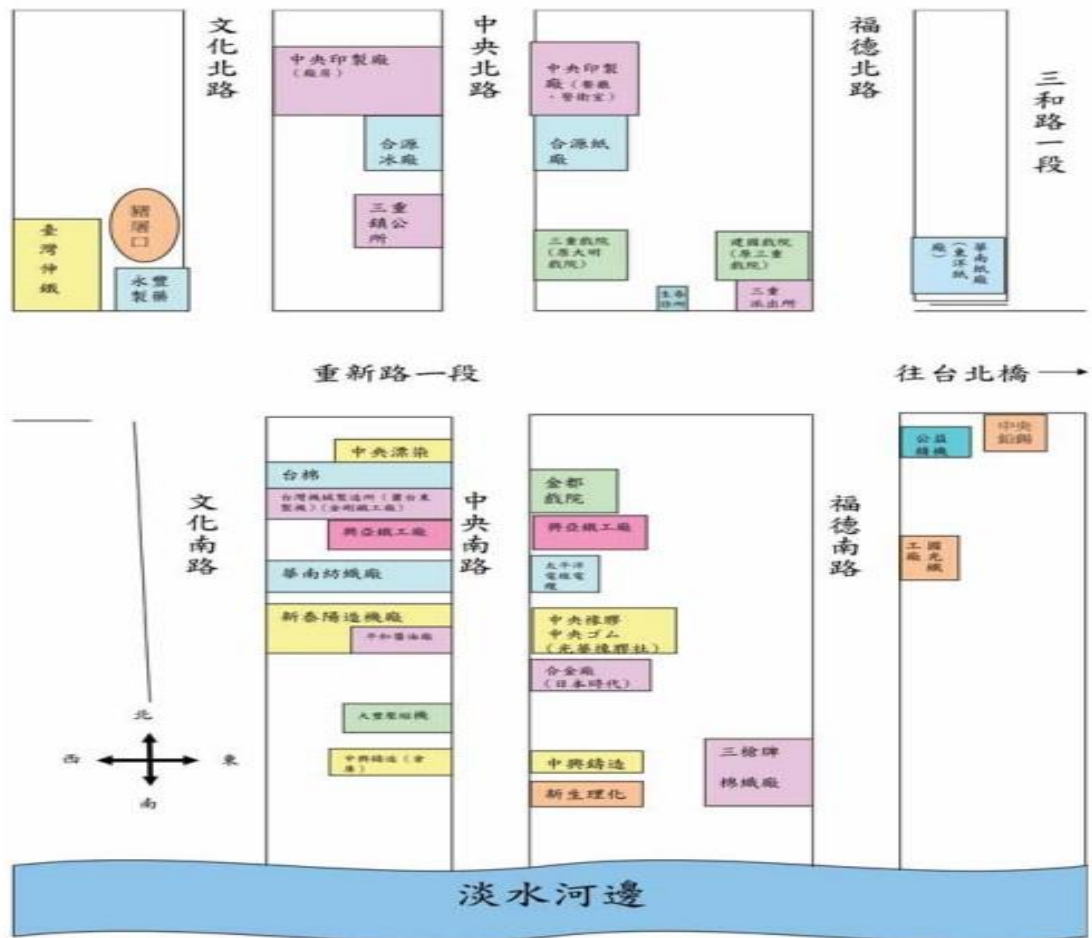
文化北路

中央北路

福德北路

三和路一段

臺灣伸鐵

豬屠口

水豐製藥

中央印製廠（廠房）

合源冰廠

三重鎮公所

中央印製廠（警衛・警衛室）

合源紙廠

三重戲院（原大明戲院）

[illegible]

建國戲院（原三重戲院）

三重派出所

華南紙廠（東洋紙廠）

重新路一段

往台北橋 →

文化南路

中央漂染

台棉

台灣機械製造所（董台東製藥）（金剛鐵工廠）

興亞鐵工廠

華南紡織廠

新泰陽造機廠

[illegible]

大豐聚紡織

中興鑄造（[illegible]）

中央南路

金都戲院

興亞鐵工廠

太平洋電線電纜

中央橡膠
中央ゴム
（光華橡膠社）

合金廠（日本時代）

中興鑄造

新生理化

三槍牌棉織廠

福德南路

公益精機

中央鉛錫

國光織工廠

北
西　東
南

淡水河邊